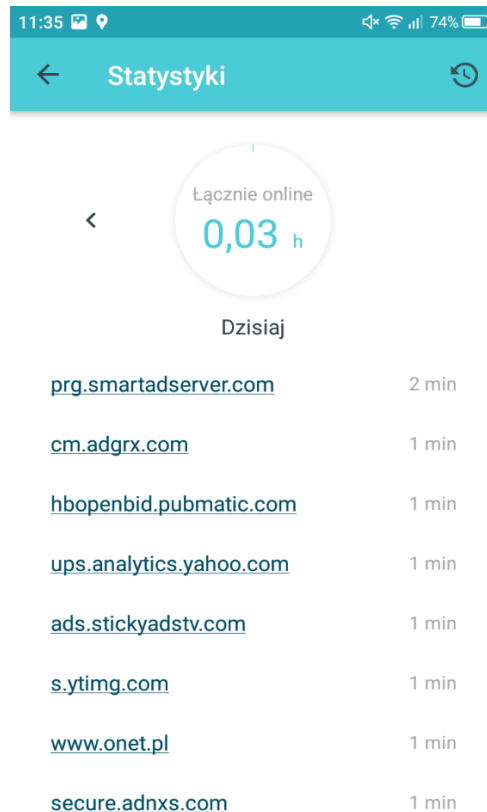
11:35 74%

Statystyki

Łącznie online
0,03 h

Dzisiaj

prg.smartadserver.com 2 min

cm.adgrx.com 1 min

hbopenbid.pubmatic.com 1 min

ups.analytics.yahoo.com 1 min

ads.stickyadstv.com 1 min

s.ytimg.com 1 min

www.onet.pl 1 min

secure.adnxs.com 1 min